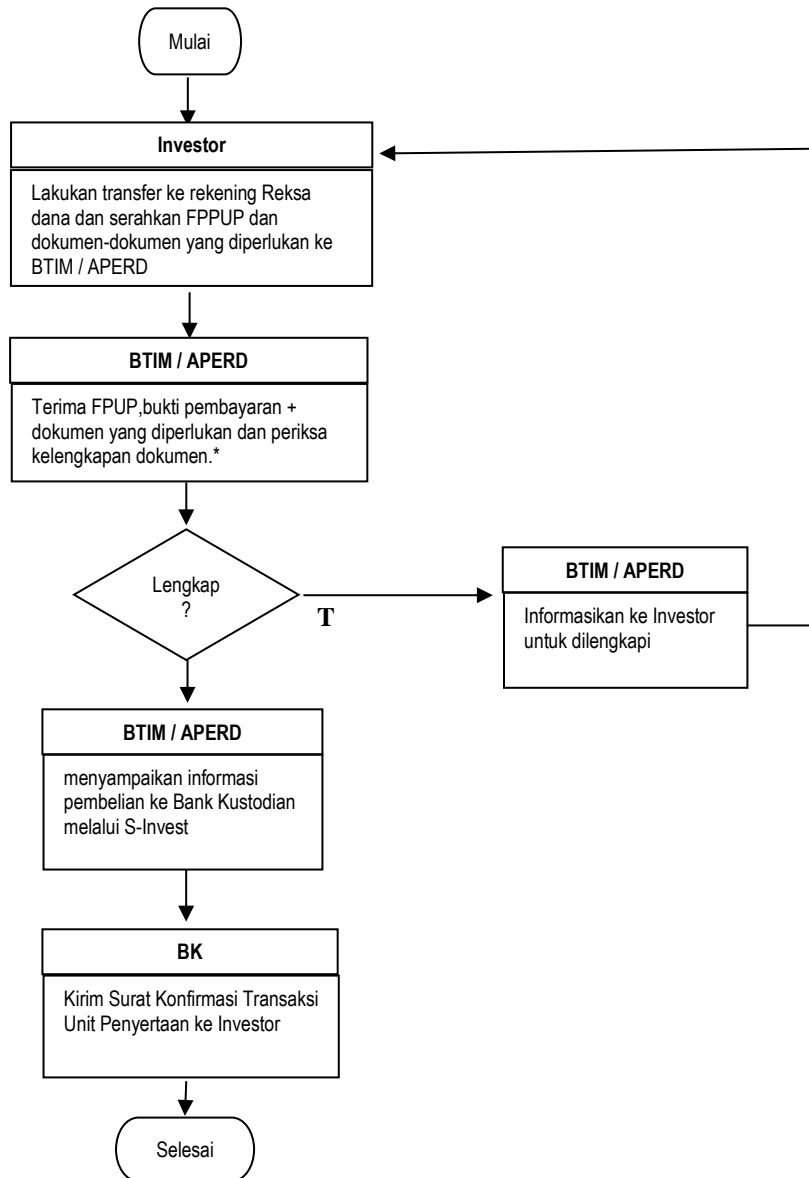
Mulai

Investor

Lakukan transfer ke rekening Reksa dana dan serahkan FPPUP dan dokumen-dokumen yang diperlukan ke BTIM / APERD

BTIM / APERD

Terima FPUP,bukti pembayaran + dokumen yang diperlukan dan periksa kelengkapan dokumen.*

Lengkap ?

T

BTIM / APERD

Informasikan ke Investor untuk dilengkapi

BTIM / APERD

menyampaikan informasi pembelian ke Bank Kustodian melalui S-Invest

BK

Kirim Surat Konfirmasi Transaksi Unit Penyertaan ke Investor

Selesai